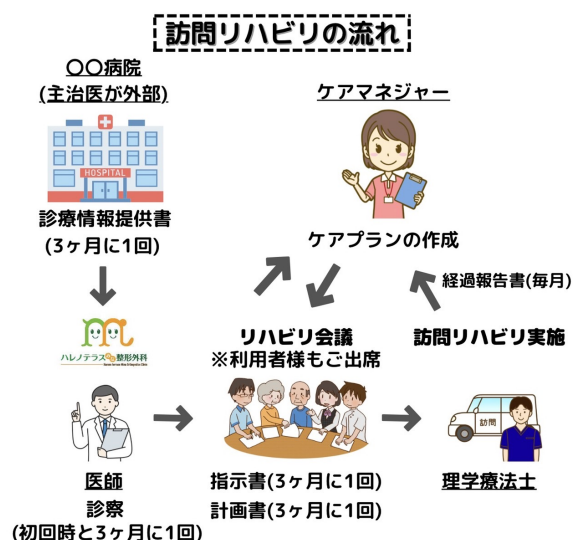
訪問リハビリの流れ

〇〇病院
(主治医が外部)

HOSPITAL

診療情報提供書
(3ヶ月に1回)

ハレノテラス整形外科

ケアマネジャー

ケアプランの作成

経過報告書(毎月)

リハビリ会議
※利用者様もご出席

訪問リハビリ実施

訪問

医師
診察
(初回時と3ヶ月に1回)

指示書(3ヶ月に1回)
計画書(3ヶ月に1回)

理学療法士